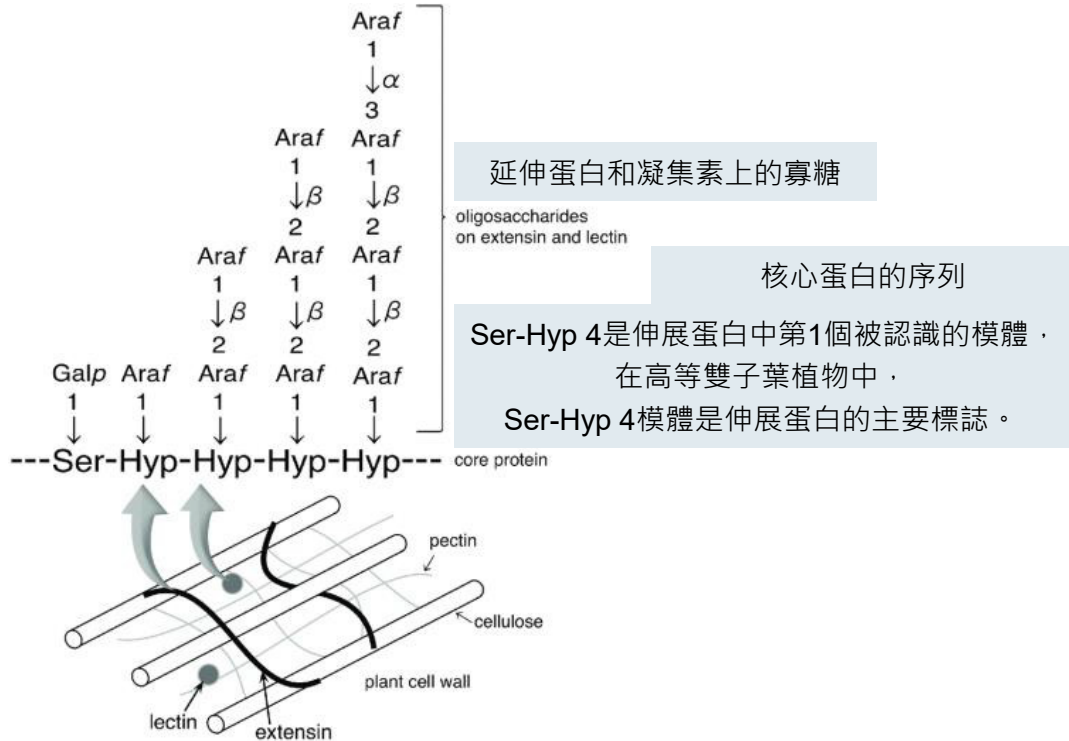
Araf
1
$\downarrow \alpha$
3
Araf Araf
1 1
$\downarrow \beta$ $\downarrow \beta$
2 2
Araf Araf Araf
1 1 1
$\downarrow \beta$ $\downarrow \beta$ $\downarrow \beta$
2 2 2
Galp Araf Araf Araf Araf
1 1 1 1 1
↓ ↓ ↓ ↓ ↓
---Ser-Hyp-Hyp-Hyp-Hyp--- core protein

延伸蛋白和凝集素上的寡糖

oligosaccharides on extensin and lectin

核心蛋白的序列

Ser-Hyp 4是伸展蛋白中第1個被認識的模體，
在高等雙子葉植物中，
Ser-Hyp 4模體是伸展蛋白的主要標誌。

pectin
cellulose
plant cell wall
lectin
extensin